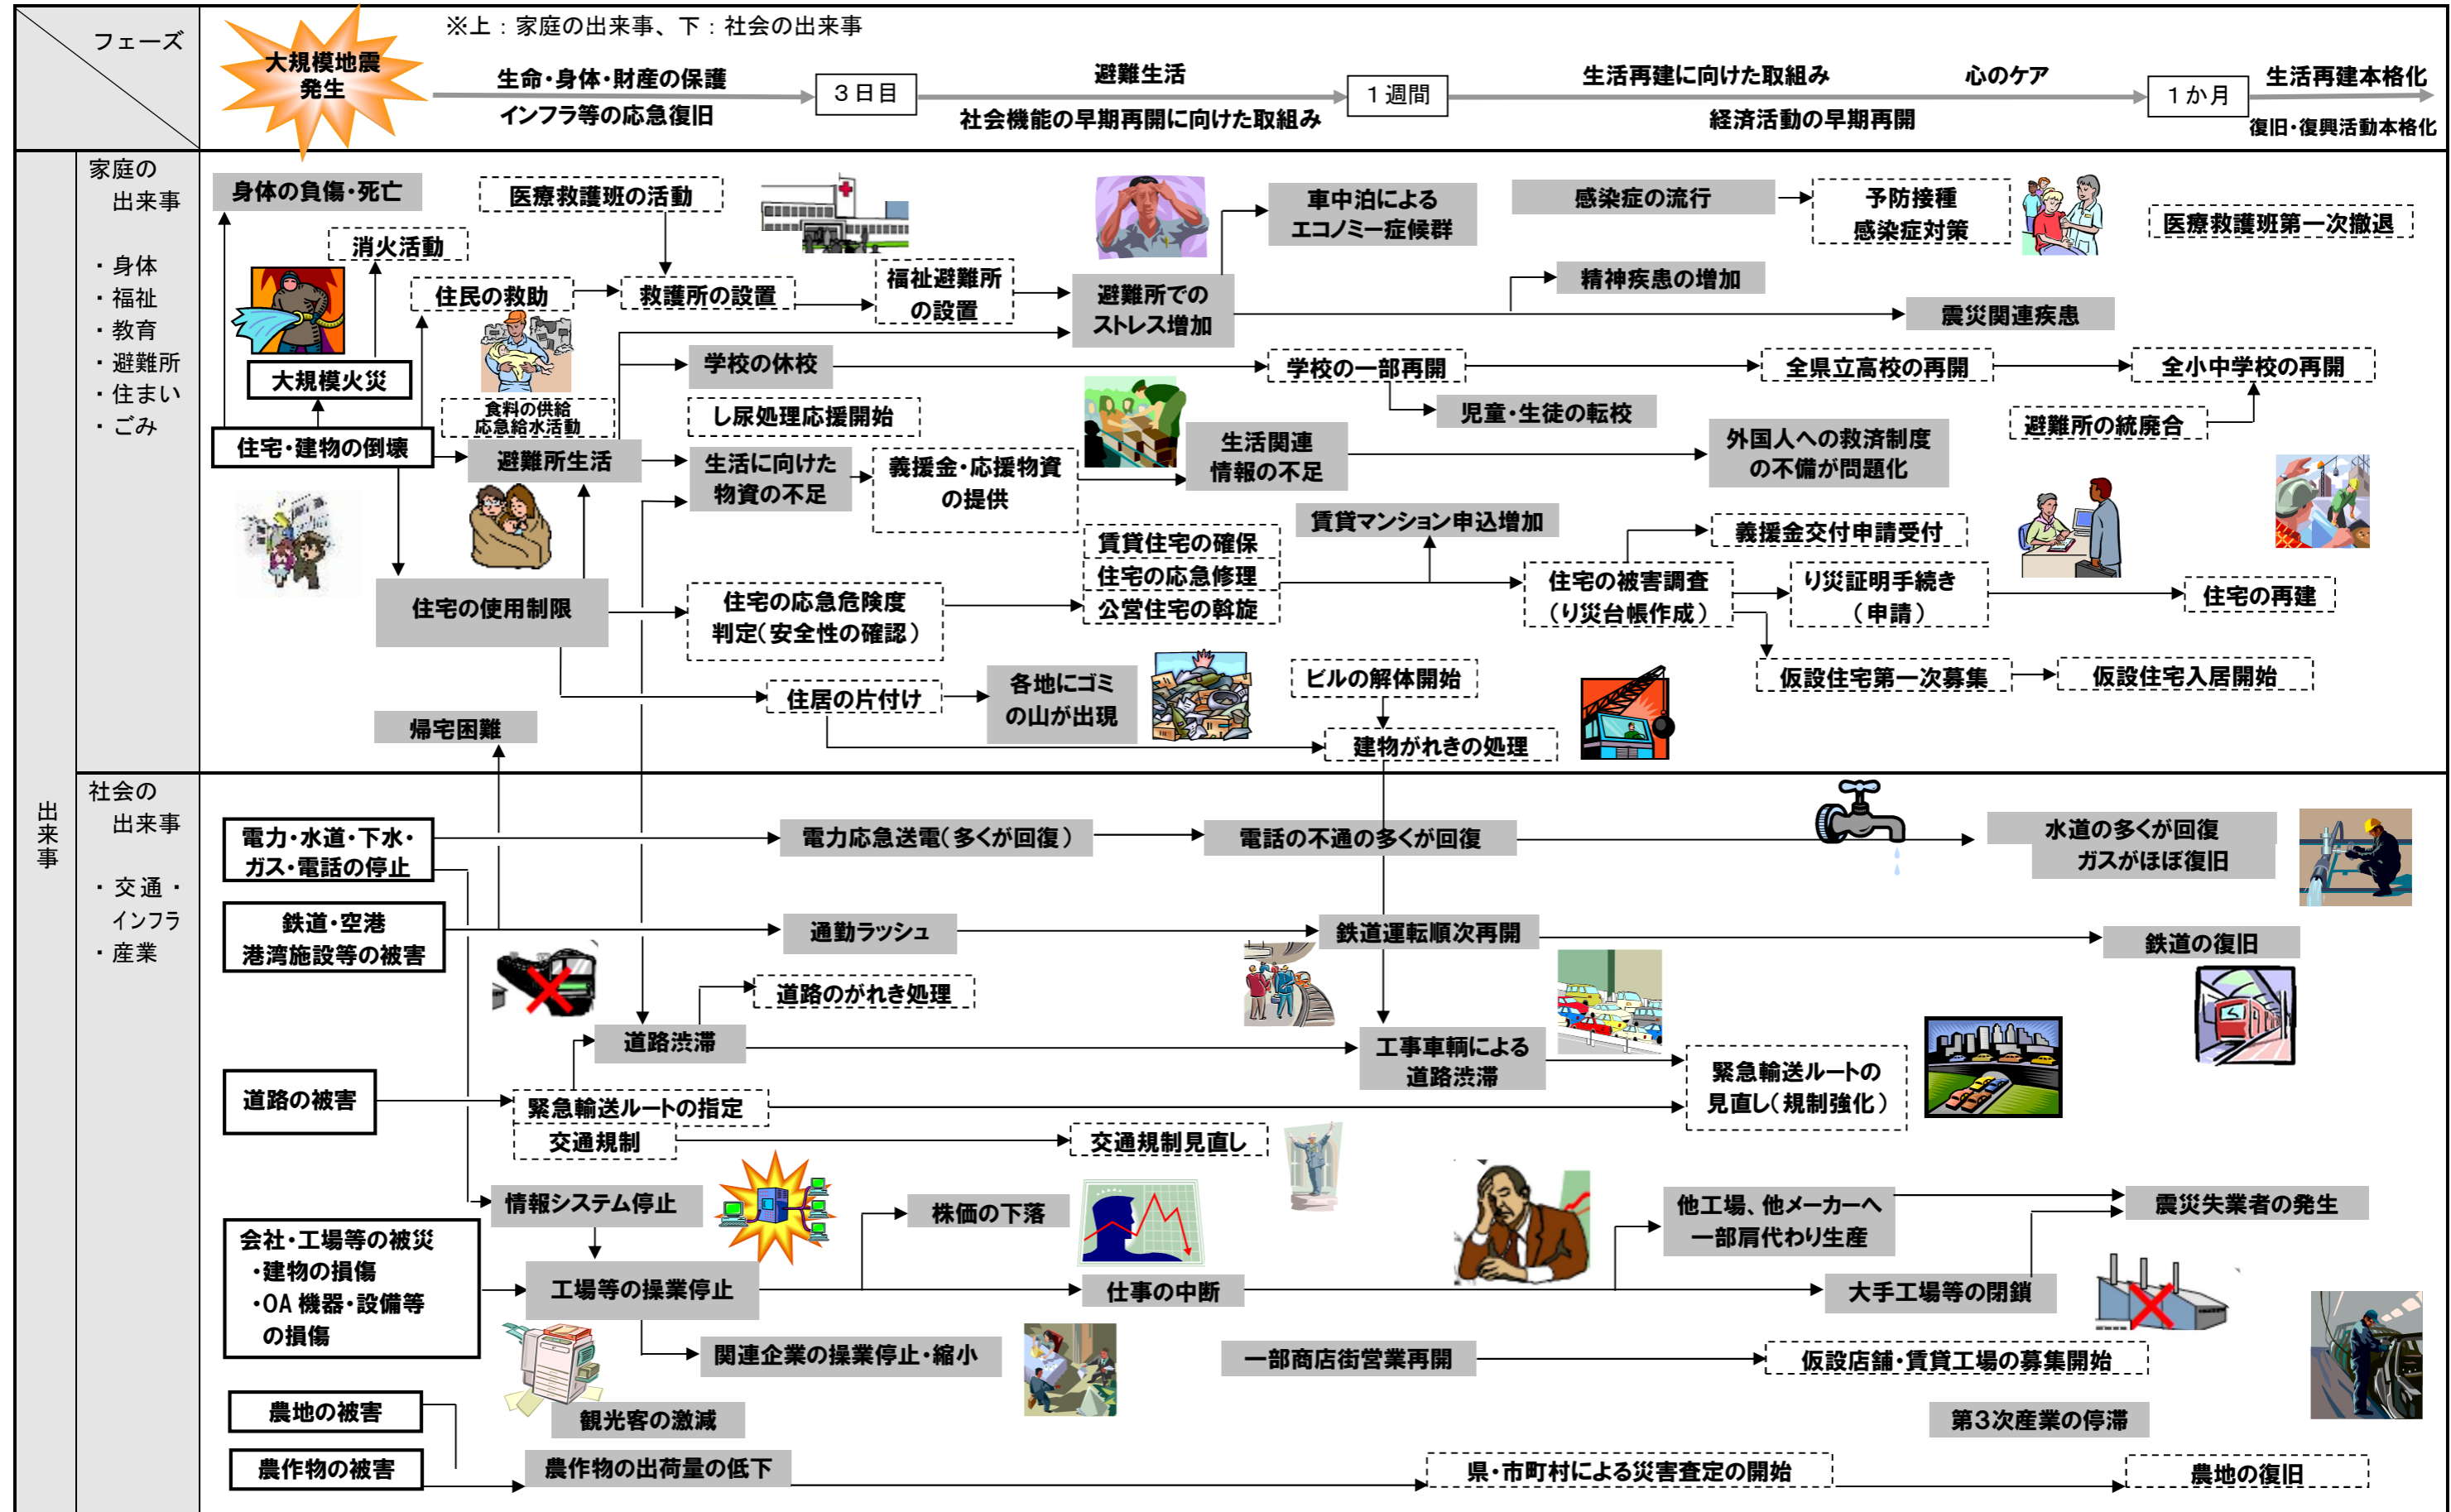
フェーズ

大規模地震発生

※上：家庭の出来事、下：社会の出来事

生命・身体・財産の保護
インフラ等の応急復旧
３日目
避難生活
社会機能の早期再開に向けた取組み
１週間
生活再建に向けた取組み
心のケア
経済活動の早期再開
１か月
生活再建本格化
復旧・復興活動本格化

出来事

家庭の出来事

・身体
・福祉
・教育
・避難所
・住まい
・ごみ

身体の負傷・死亡
医療救護班の活動
消火活動
住民の救助
救護所の設置
福祉避難所の設置
避難所でのストレス増加
車中泊によるエコノミー症候群
感染症の流行
予防接種
感染症対策
医療救護班第一次撤退
精神疾患の増加
震災関連疾患
大規模火災
食料の供給
応急給水活動
学校の休校
学校の一部再開
全県立高校の再開
全小中学校の再開
児童・生徒の転校
し尿処理応援開始
避難所の統廃合
住宅・建物の倒壊
避難所生活
生活に向けた物資の不足
義援金・応援物資の提供
生活関連情報の不足
外国人への救済制度の不備が問題化
賃貸マンション申込増加
義援金交付申請受付
賃貸住宅の確保
住宅の応急修理
公営住宅の斡旋
住宅の使用制限
住宅の応急危険度判定（安全性の確認）
住宅の被害調査（り災台帳作成）
り災証明手続き（申請）
住宅の再建
仮設住宅第一次募集
仮設住宅入居開始
各地にゴミの山が出現
ビルの解体開始
住居の片付け
帰宅困難
建物がれきの処理

社会の出来事

・交通・インフラ
・産業

電力・水道・下水・ガス・電話の停止
電力応急送電（多くが回復）
電話の不通の多くが回復
水道の多くが回復
ガスがほぼ復旧
鉄道・空港
港湾施設等の被害
通勤ラッシュ
鉄道運転順次再開
鉄道の復旧
道路のがれき処理
道路渋滞
工事車輌による道路渋滞
緊急輸送ルートの見直し（規制強化）
道路の被害
緊急輸送ルートの指定
交通規制
交通規制見直し
情報システム停止
株価の下落
他工場、他メーカーへ一部肩代わり生産
震災失業者の発生
会社・工場等の被災
・建物の損傷
・OA 機器・設備等の損傷
工場等の操業停止
仕事の中断
大手工場等の閉鎖
関連企業の操業停止・縮小
一部商店街営業再開
仮設店舗・賃貸工場の募集開始
観光客の激減
第３次産業の停滞
農地の被害
農作物の被害
農作物の出荷量の低下
県・市町村による災害査定の開始
農地の復旧